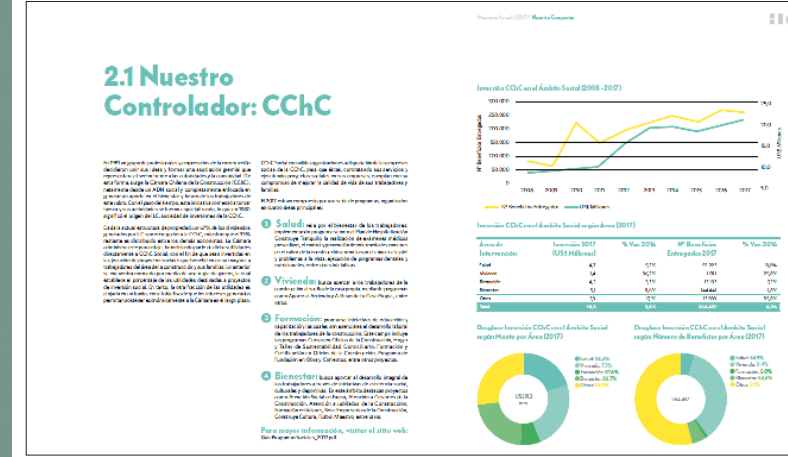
Memoria Anual 2017 | Nuestra Compañía

2.1 Nuestro Controlador: CChC

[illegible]

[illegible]

1 Salud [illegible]

2 Vivienda: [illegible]

3 Formación: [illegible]

4 Bienestar: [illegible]

Para mayor información, visitar el sitio web: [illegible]

Inversión CChC en el Ámbito Social (2008-2017)

N° Beneficios Entregados

Inversión (US$ Millones)

2008 2009 2010 2011 2012 2013 2014 2015 2016 2017

N° Beneficios Entregados — US$ Millones

Inversión CChC en el Ámbito Social según Área (2017)

| Área de Intervención | Inversión 2017 (US$ Millones) | % Var. 2016 | N° Beneficios Entregados 2017 | % Var. 2016 |
|---|---|---|---|---|
| Salud | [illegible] | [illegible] | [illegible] | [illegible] |
| Vivienda | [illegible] | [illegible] | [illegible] | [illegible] |
| Formación | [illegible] | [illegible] | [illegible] | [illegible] |
| Bienestar | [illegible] | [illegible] | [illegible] | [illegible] |
| Otros | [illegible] | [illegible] | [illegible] | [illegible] |
| Total | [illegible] | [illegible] | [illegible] | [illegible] |

Desglose Inversión CChC en el Ámbito Social según Monto por Área (2017)

Salud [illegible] Vivienda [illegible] Formación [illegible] Bienestar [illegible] Otros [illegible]

US$ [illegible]

Desglose Inversión CChC en el Ámbito Social según Número de Beneficios por Área (2017)

Salud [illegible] Vivienda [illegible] Formación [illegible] Bienestar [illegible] Otros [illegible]

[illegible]